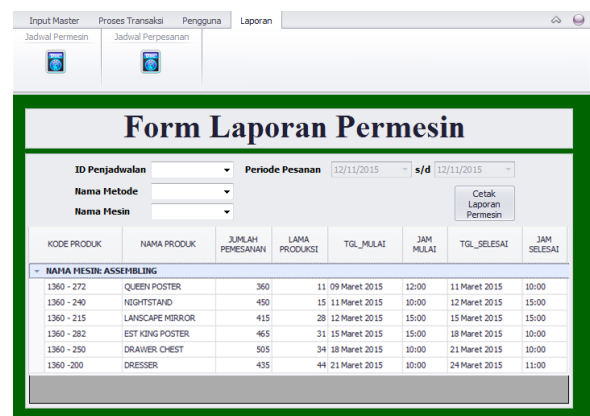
Input Master Proses Transaksi Pengguna Laporan

Jadwal Permesin Jadwal Perpesanan

Form Laporan Permesin

ID Penjadwalan

Nama Metode

Nama Mesin

Periode Pesanan 12/11/2015 s/d 12/11/2015

Cetak Laporan Permesin

| KODE PRODUK | NAMA PRODUK | JUMLAH PEMESANAN | LAMA PRODUKSI | TGL_MULAI | JAM MULAI | TGL_SELESAI | JAM SELESAI |
|---|---|---|---|---|---|---|---|
| NAMA MESIN: ASSEMBLING | | | | | | | |
| 1360 - 272 | QUEEN POSTER | 360 | 11 | 09 Maret 2015 | 12:00 | 11 Maret 2015 | 10:00 |
| 1360 - 240 | NIGHTSTAND | 450 | 15 | 11 Maret 2015 | 10:00 | 12 Maret 2015 | 15:00 |
| 1360 - 215 | LANSCAPE MIRROR | 415 | 28 | 12 Maret 2015 | 15:00 | 15 Maret 2015 | 15:00 |
| 1360 - 282 | EST KING POSTER | 465 | 31 | 15 Maret 2015 | 15:00 | 18 Maret 2015 | 10:00 |
| 1360 - 250 | DRAWER CHEST | 505 | 34 | 18 Maret 2015 | 10:00 | 21 Maret 2015 | 15:00 |
| 1360 -200 | DRESSER | 435 | 44 | 21 Maret 2015 | 15:00 | 24 Maret 2015 | 11:00 |